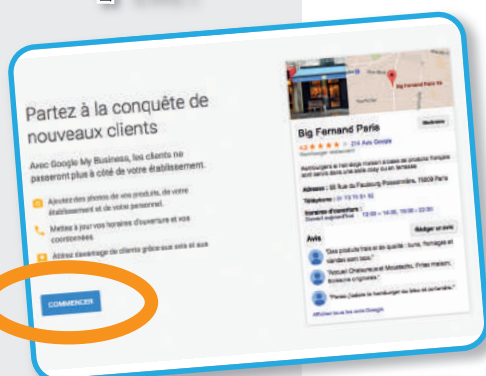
Partez à la conquête de nouveaux clients

Avec Google My Business, les clients ne passeront plus à côté de votre établissement.

Ajoutez des photos de vos produits, de votre établissement et de votre personnel.

Mettez à jour vos horaires d'ouverture et vos coordonnées

Attirez davantage de clients grâce aux avis et aux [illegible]

COMMENCER

Big Fernand Paris

Big Fernand Paris

Itinéraire

4,2 ★★★★★ 214 Avis Google

Adresse : 55 Rue du Faubourg Poissonnière, 75009 Paris

Téléphone : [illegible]

Horaires d'ouverture : 12:00 – 14:30, 19:00 – 22:30

Avis

Rédiger un avis

"Des produits frais et de qualité : buns, fromages et viandes sont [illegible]"

"Accueil Chaleureux et Moustachu, Frites maison, boissons originales."

"Parisii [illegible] le hamburger au bleu est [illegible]"

Afficher tous les avis Google